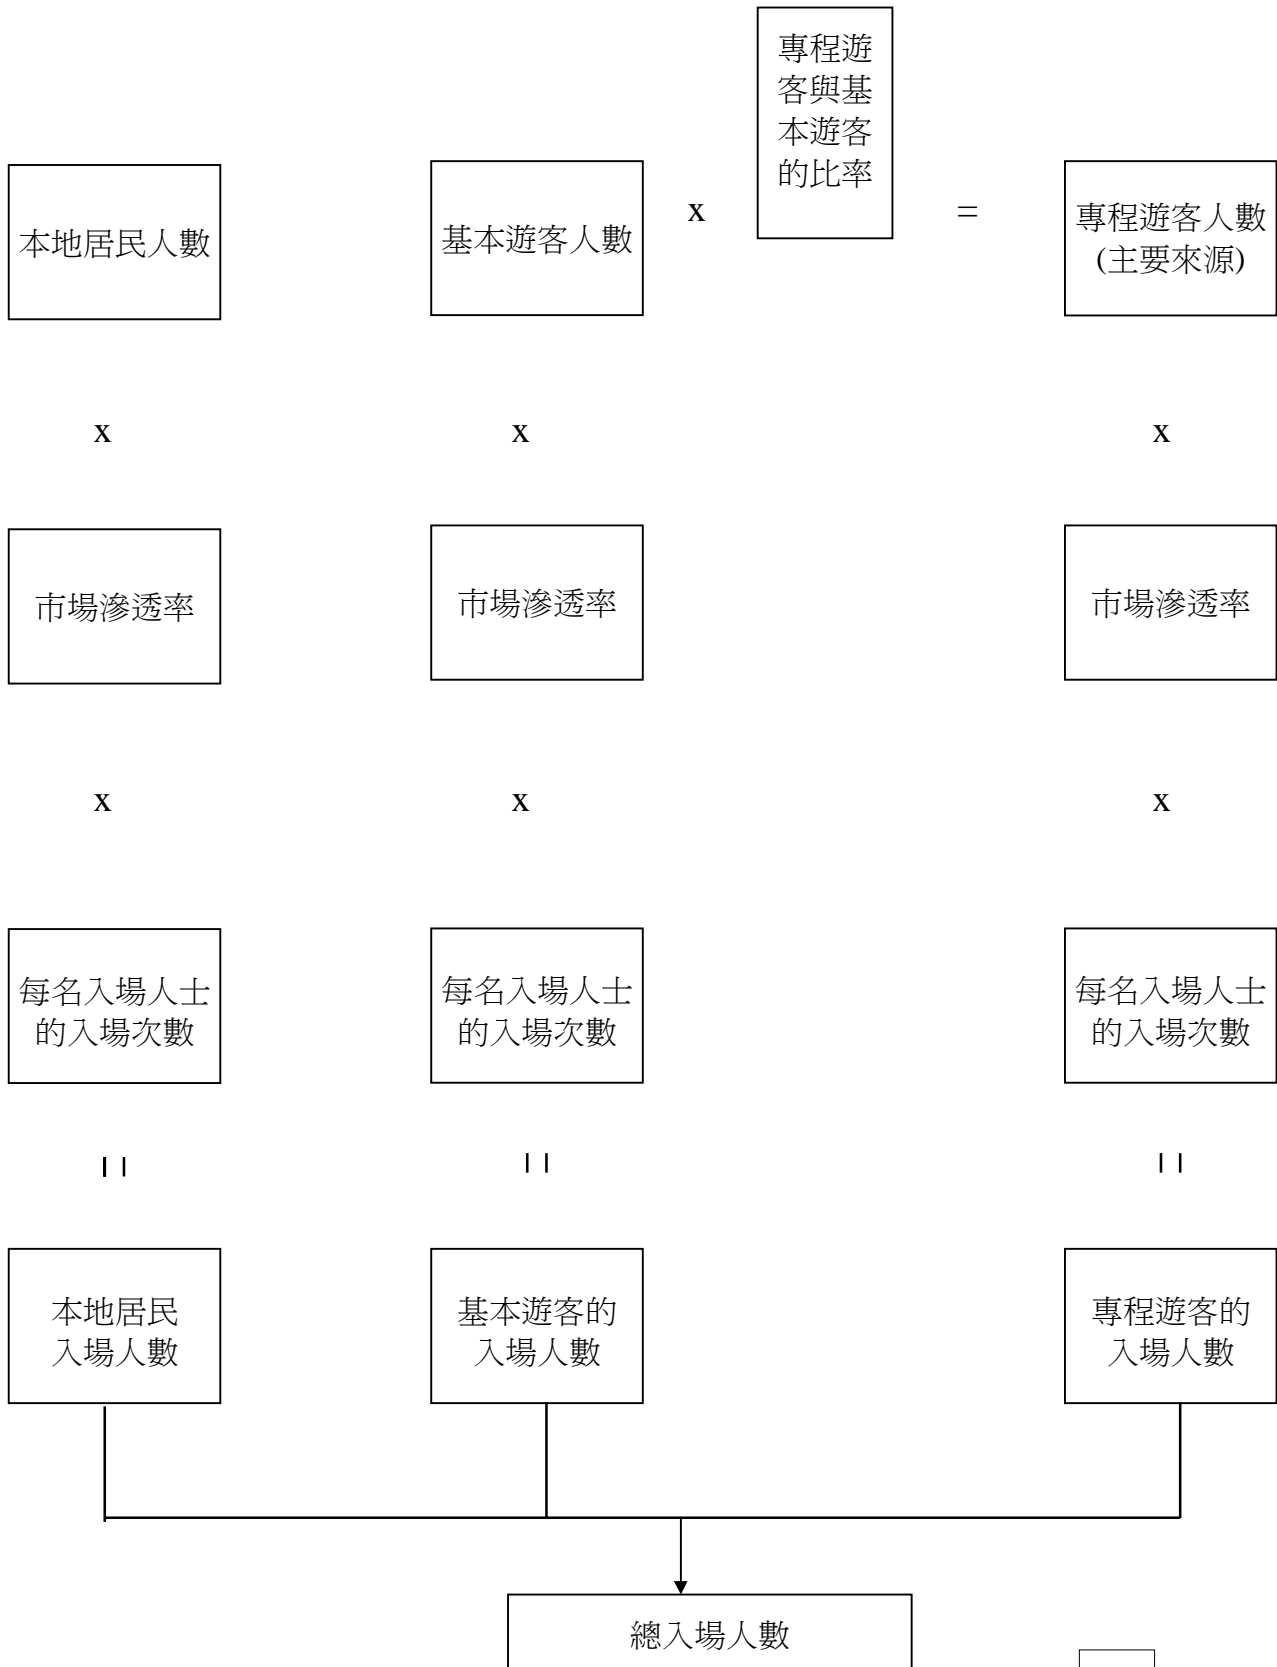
專程遊客與基本遊客的比率

本地居民人數

基本遊客人數 x 專程遊客與基本遊客的比率 = 專程遊客人數 (主要來源)

x x x

市場滲透率

市場滲透率

市場滲透率

x x x

每名入場人士的入場次數

每名入場人士的入場次數

每名入場人士的入場次數

= = =

本地居民入場人數

基本遊客的入場人數

專程遊客的入場人數

總入場人數